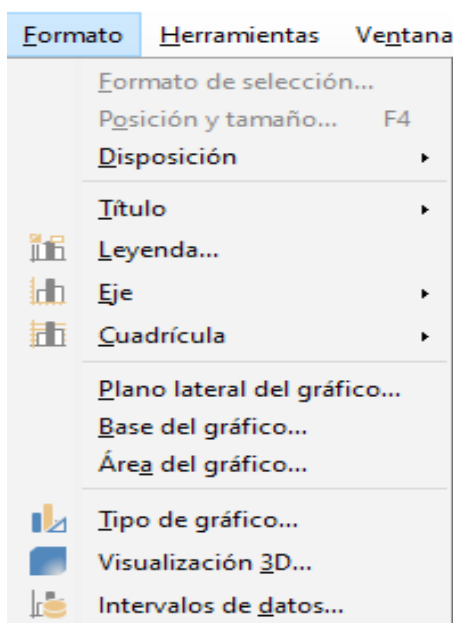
Formato Herramientas Ventana

Formato de selección...
Posición y tamaño... F4
Disposición

Título
Leyenda...
Eje
Cuadrícula

Plano lateral del gráfico...
Base del gráfico...
Área del gráfico...

Tipo de gráfico...
Visualización 3D...
Intervalos de datos...